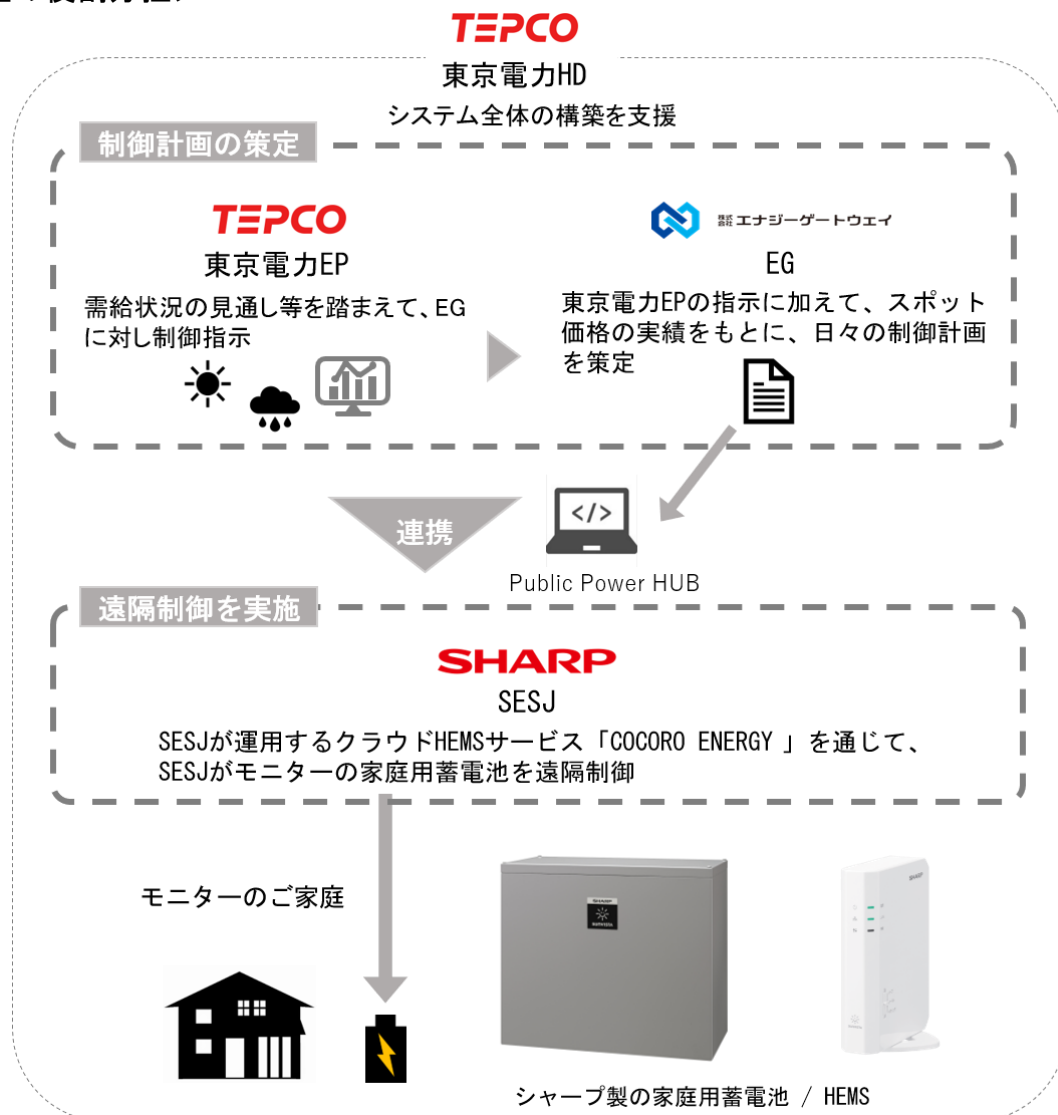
TEPCO
東京電力HD
システム全体の構築を支援

制御計画の策定

TEPCO
東京電力EP
需給状況の見通し等を踏まえて、EGに対し制御指示

株式会社エナジーゲートウェイ
EG
東京電力EPの指示に加えて、スポット価格の実績をもとに、日々の制御計画を策定

連携

Public Power HUB

遠隔制御を実施

SHARP
SESJ
SESJが運用するクラウドHEMSサービス「COCORO ENERGY 」を通じて、SESJがモニターの家庭用蓄電池を遠隔制御

モニターのご家庭

SHARP

シャープ製の家庭用蓄電池 / HEMS